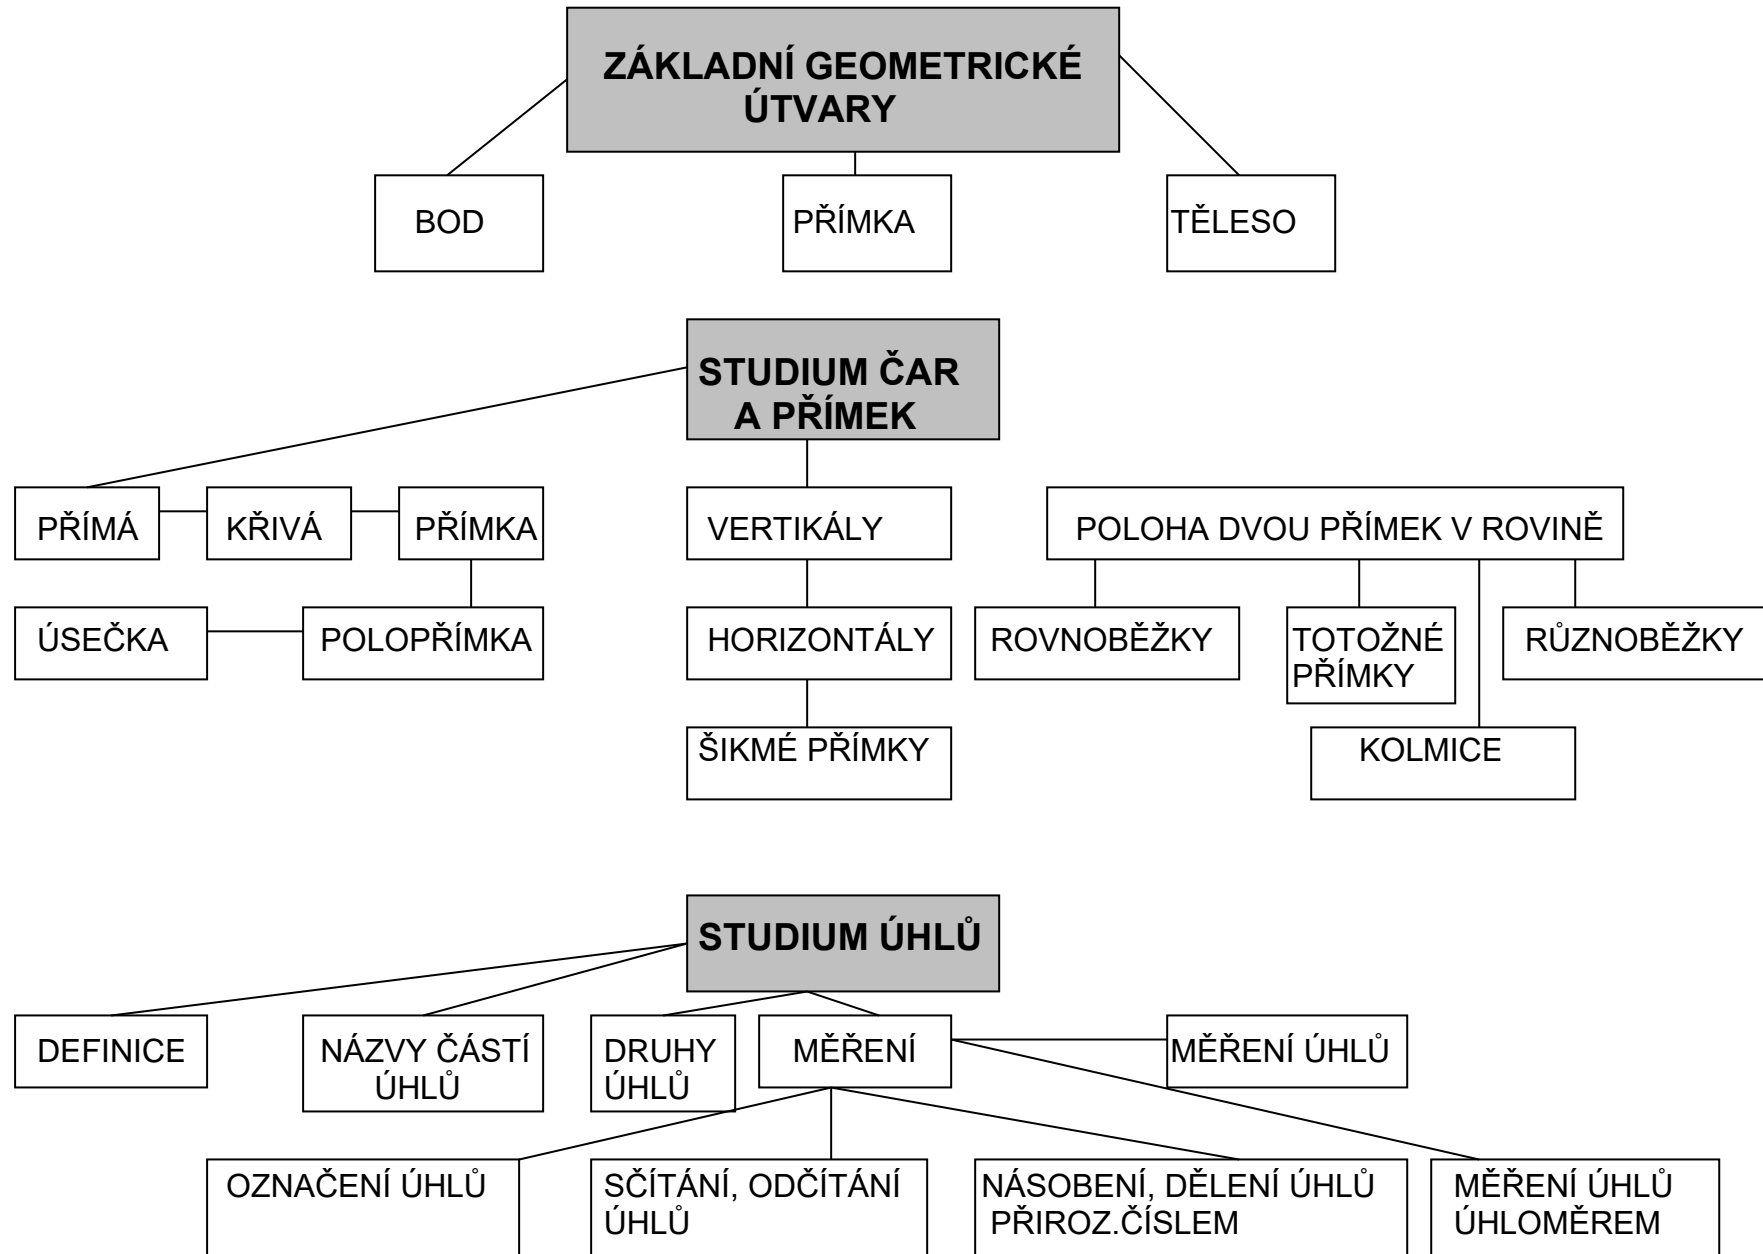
ZÁKLADNÍ GEOMETRICKÉ ÚTVARY

BOD

PŘÍMKA

TĚLESO

STUDIUM ČAR A PŘÍMEK

PŘÍMÁ

KŘIVÁ

PŘÍMKA

ÚSEČKA

POLOPŘÍMKA

VERTIKÁLY

HORIZONTÁLY

ŠIKMÉ PŘÍMKY

POLOHA DVOU PŘÍMEK V ROVINĚ

ROVNOBĚŽKY

TOTOŽNÉ PŘÍMKY

RŮZNOBĚŽKY

KOLMICE

STUDIUM ÚHLŮ

DEFINICE

NÁZVY ČÁSTÍ ÚHLŮ

DRUHY ÚHLŮ

MĚŘENÍ

MĚŘENÍ ÚHLŮ

OZNAČENÍ ÚHLŮ

SČÍTÁNÍ, ODČÍTÁNÍ ÚHLŮ

NÁSOBENÍ, DĚLENÍ ÚHLŮ PŘIROZ.ČÍSLEM

MĚŘENÍ ÚHLŮ ÚHLOMĚREM